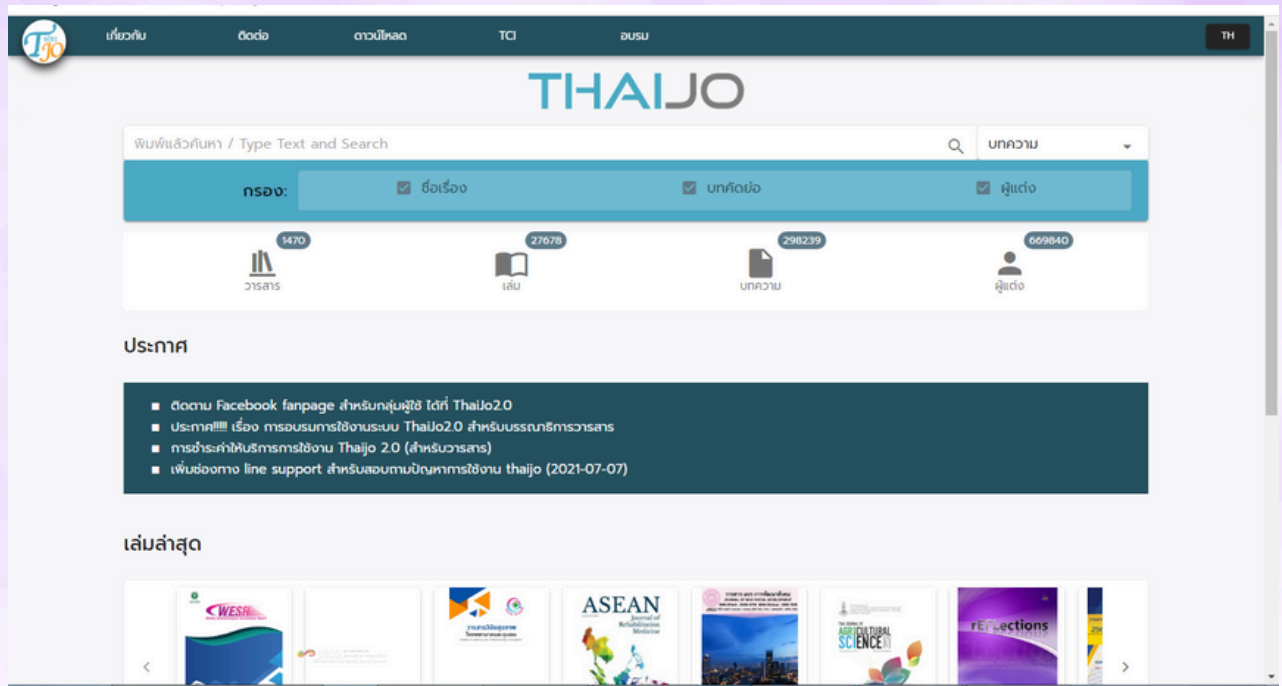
เกี่ยวกับ ติดต่อ ดาวน์โหลด TCI อบรม TH

THAIJO

พิมพ์แล้วค้นหา / Type Text and Search

บทความ

กรอง: ชื่อเรื่อง บทคัดย่อ ผู้แต่ง

1470 วารสาร
27678 เล่ม
298239 บทความ
669840 ผู้แต่ง

ประกาศ

- ติดตาม Facebook fanpage สำหรับกลุ่มผู้ใช้ ได้ที่ ThaiJo2.0
- ประกาศ!!!!! เรื่อง การอบรมการใช้งานระบบ ThaiJo2.0 สำหรับบรรณาธิการวารสาร
- การชำระค่าให้บริการการใช้งาน Thaijo 2.0 (สำหรับวารสาร)
- เพิ่มช่องทาง line support สำหรับสอบถามปัญหาการใช้งาน thaijo (2021-07-07)

เล่มล่าสุด

WESR

ASEAN Journal of Rehabilitation Medicine

AGRICULTURAL SCIENCE

rEFLections